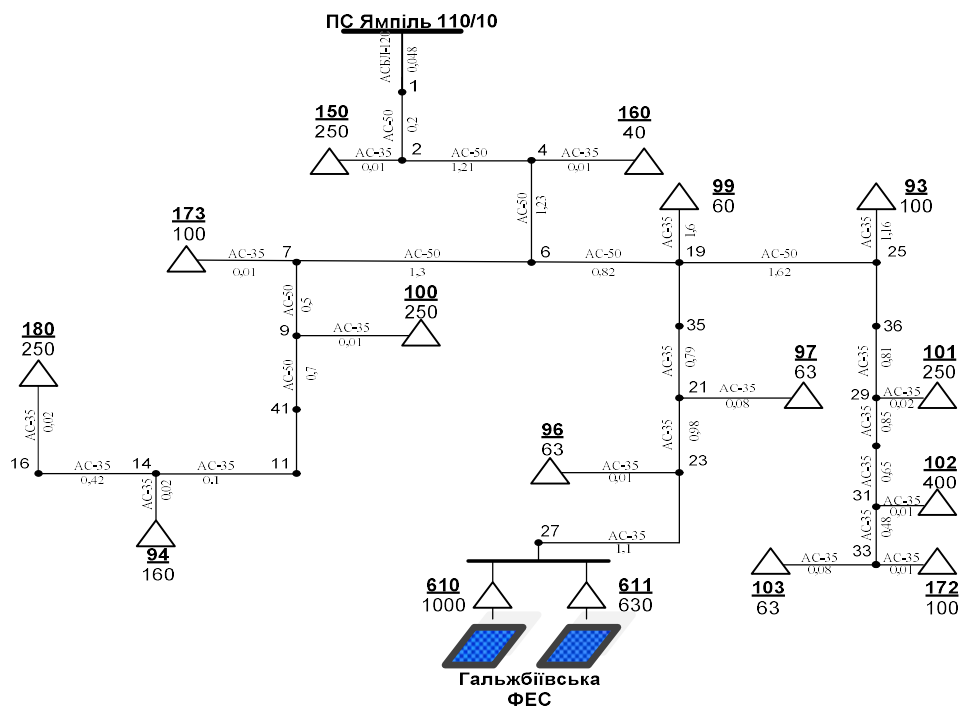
ПС Ямпіль 110/10

АСБл-120 0,048
1
АС-50 0,2
150
250
АС-35 0,01
2
АС-50 1,21
4
АС-35 0,01
160
40
АС-50 1,23
99
60
АС-35 1,6
93
100
АС-35 1,16
173
100
АС-35 0,01
7
АС-50 1,3
6
АС-50 0,82
19
АС-50 1,62
25
АС-50 0,5
100
250
9
АС-35 0,01
35
36
180
250
АС-50 0,7
АС-35 0,79
97
63
АС-35 0,81
101
250
21
АС-35 0,08
29
АС-35 0,02
41
АС-35 0,02
АС-35 0,98
АС-35 0,85
96
63
102
400
16
АС-35 0,42
14
АС-35 0,1
11
АС-35 0,01
23
АС-35 0,5
АС-35 0,02
31
АС-35 0,01
27
АС-35 0,48
АС-35 1,1
94
160
33
АС-35 0,08
АС-35 0,01
610
1000
611
630
103
63
172
100
Гальжбіївська
ФЕС